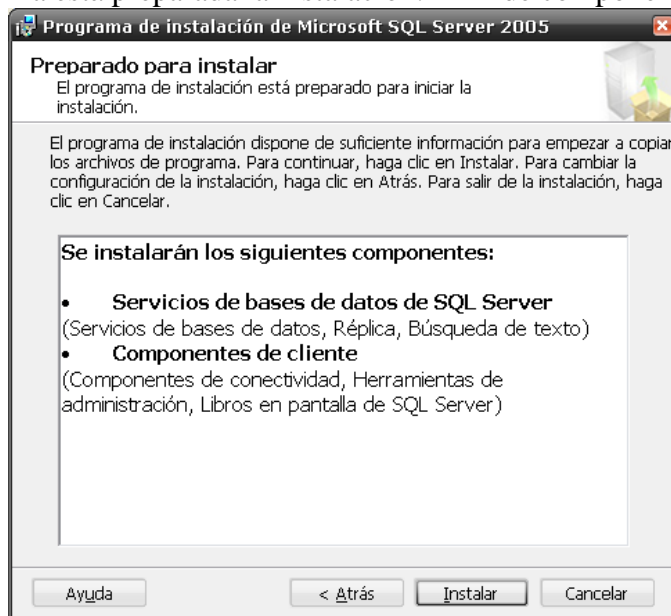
Programa de instalación de Microsoft SQL Server 2005

Preparado para instalar
El programa de instalación está preparado para iniciar la instalación.

El programa de instalación dispone de suficiente información para empezar a copiar los archivos de programa. Para continuar, haga clic en Instalar. Para cambiar la configuración de la instalación, haga clic en Atrás. Para salir de la instalación, haga clic en Cancelar.

Se instalarán los siguientes componentes:

• Servicios de bases de datos de SQL Server
(Servicios de bases de datos, Réplica, Búsqueda de texto)
• Componentes de cliente
(Componentes de conectividad, Herramientas de administración, Libros en pantalla de SQL Server)

Ayuda
< Atrás
Instalar
Cancelar